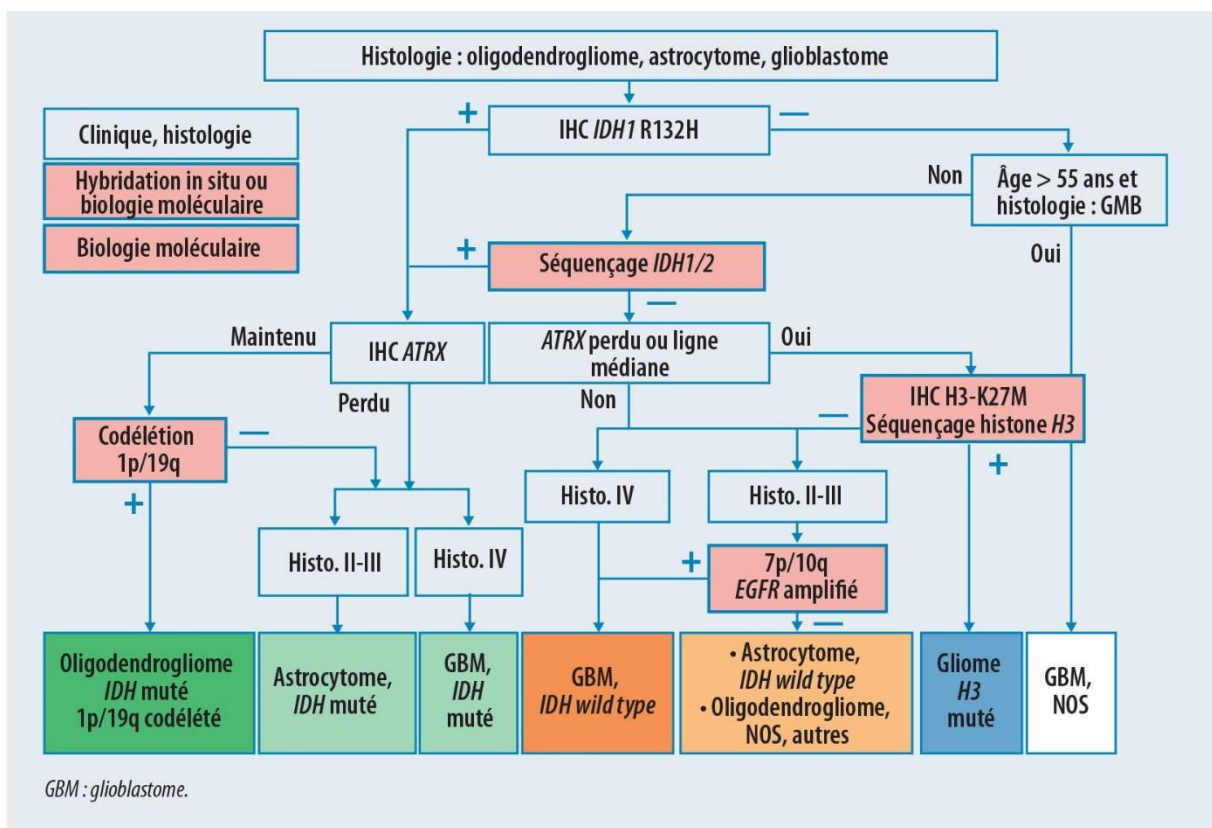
Histologie : oligodendrogliome, astrocytome, glioblastome

Clinique, histologie

Hybridation in situ ou biologie moléculaire

Biologie moléculaire

+

IHC IDH1 R132H

—

Non

Âge > 55 ans et histologie : GMB

Oui

+

Séquençage IDH1/2

—

Maintenu

IHC ATRX

ATRX perdu ou ligne médiane

Oui

Perdu

Non

IHC H3-K27M
Séquençage histone H3

—

+

Codélétion 1p/19q

—

+

Histo. IV

Histo. II-III

Histo. II-III

Histo. IV

+

7p/10q
EGFR amplifié

—

Oligodendrogliome IDH muté 1p/19q codélété

Astrocytome, IDH muté

GBM, IDH muté

GBM, IDH wild type

• Astrocytome, IDH wild type
• Oligodendrogliome, NOS, autres

Gliome H3 muté

GBM, NOS

GBM : glioblastome.